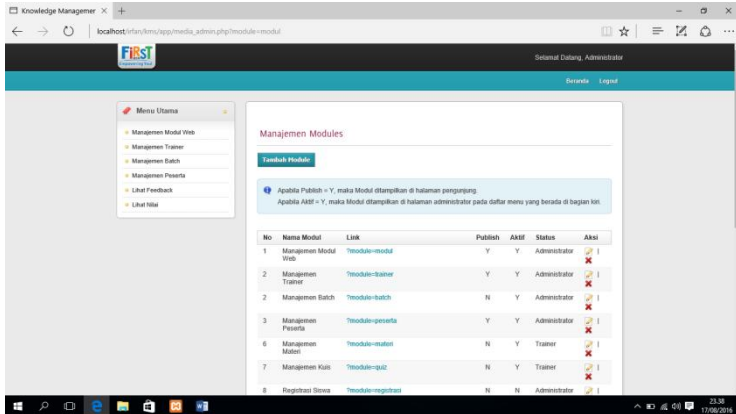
Knowledge Managemer ×

localhost/irfan/lms/app/media_admin.php?module=modul

FIRST

Selamat Datang, Administrator

Beranda Logout

Menu Utama

Manajemen Modul Web
Manajemen Trainer
Manajemen Batch
Manajemen Peserta
Lihat Feedback
Lihat Nilai

Manajemen Modules

Tambah Module

Apabila Publish = Y, maka Modul ditampilkan di halaman pengunjung.
Apabila Aktif = Y, maka Modul ditampilkan di halaman administrator pada daftar menu yang berada di bagian kiri.

| No | Nama Modul | Link | Publish | Aktif | Status | Aksi |
|---|---|---|---|---|---|---|
| 1 | Manajemen Modul Web | ?module=modul | Y | Y | Administrator | \| |
| 2 | Manajemen Trainer | ?module=trainer | Y | Y | Administrator | \| |
| 2 | Manajemen Batch | ?module=batch | N | Y | Administrator | \| |
| 3 | Manajemen Peserta | ?module=peserta | Y | Y | Administrator | \| |
| 6 | Manajemen Materi | ?module=materi | N | Y | Trainer | \| |
| 7 | Manajemen Kuis | ?module=quiz | N | Y | Trainer | \| |
| 8 | Registrasi Siswa | ?module=registrasi | N | N | Administrator | \| |

23.38
17/08/2016